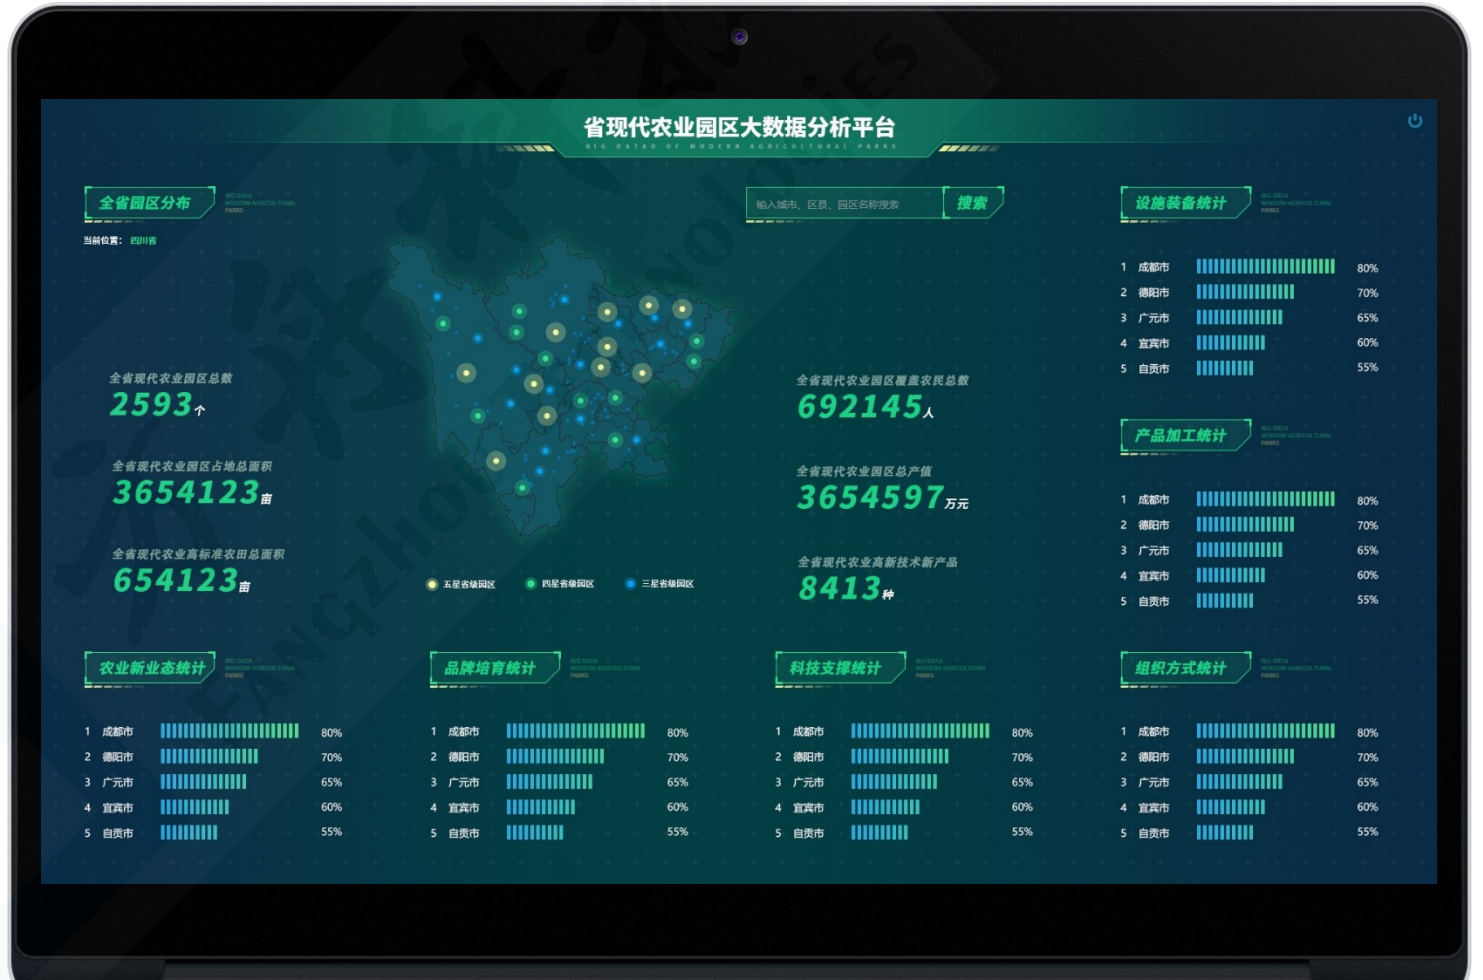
省现代农业园区大数据分析平台
BIG DATAO OF MODERN AGRICULTURAL PARKS

全省园区分布
BIG DATA MODERN AGRICULTURAL PARKS
当前位置: 四川省

输入城市、区县、园区名称搜索
搜索

设施装备统计
BIG DATA MODERN AGRICULTURAL PARKS

| 1 | 成都市 | 80% |
|---|---|---|
| 2 | 德阳市 | 70% |
| 3 | 广元市 | 65% |
| 4 | 宜宾市 | 60% |
| 5 | 自贡市 | 55% |

全省现代农业园区总数
2593个

全省现代农业园区占地总面积
3654123亩

全省现代农业高标准农田总面积
654123亩

五星省级园区 四星省级园区 三星省级园区

全省现代农业园区覆盖农民总数
692145人

全省现代农业园区总产值
3654597万元

全省现代农业高新技术新产品
8413种

产品加工统计
BIG DATA MODERN AGRICULTURAL PARKS

| 1 | 成都市 | 80% |
|---|---|---|
| 2 | 德阳市 | 70% |
| 3 | 广元市 | 65% |
| 4 | 宜宾市 | 60% |
| 5 | 自贡市 | 55% |

农业新业态统计
BIG DATA MODERN AGRICULTURAL PARKS

| 1 | 成都市 | 80% |
|---|---|---|
| 2 | 德阳市 | 70% |
| 3 | 广元市 | 65% |
| 4 | 宜宾市 | 60% |
| 5 | 自贡市 | 55% |

品牌培育统计
BIG DATA MODERN AGRICULTURAL PARKS

| 1 | 成都市 | 80% |
|---|---|---|
| 2 | 德阳市 | 70% |
| 3 | 广元市 | 65% |
| 4 | 宜宾市 | 60% |
| 5 | 自贡市 | 55% |

科技支撑统计
BIG DATA MODERN AGRICULTURAL PARKS

| 1 | 成都市 | 80% |
|---|---|---|
| 2 | 德阳市 | 70% |
| 3 | 广元市 | 65% |
| 4 | 宜宾市 | 60% |
| 5 | 自贡市 | 55% |

组织方式统计
BIG DATA MODERN AGRICULTURAL PARKS

| 1 | 成都市 | 80% |
|---|---|---|
| 2 | 德阳市 | 70% |
| 3 | 广元市 | 65% |
| 4 | 宜宾市 | 60% |
| 5 | 自贡市 | 55% |